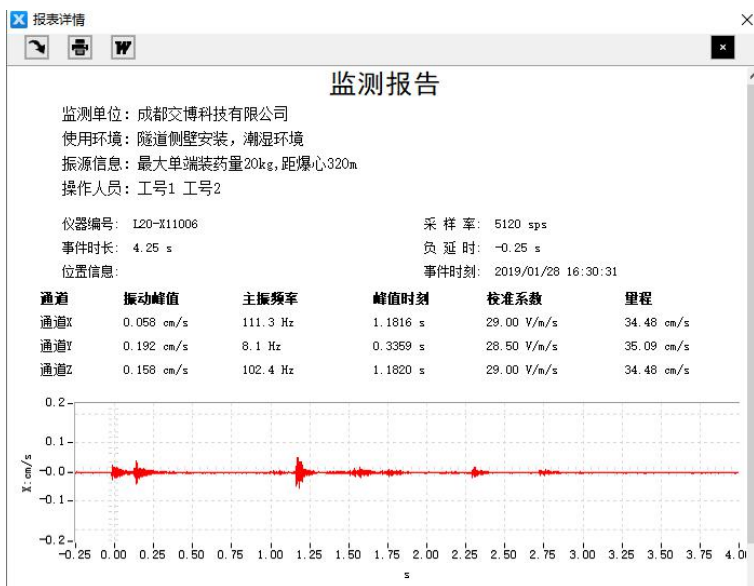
报表详情

W

监测报告

监测单位：成都交博科技有限公司
使用环境：隧道侧壁安装，潮湿环境
振源信息：最大单端装药量20kg，距爆心320m
操作人员：工号1 工号2

仪器编号：L20-X11006
采样率：5120 sps
事件时长：4.25 s
负延时：-0.25 s
位置信息：
事件时刻：2019/01/28 16:30:31

| 通道 | 振动峰值 | 主振频率 | 峰值时刻 | 校准系数 | 量程 |
|---|---|---|---|---|---|
| 通道X | 0.058 cm/s | 111.3 Hz | 1.1816 s | 29.00 V/m/s | 34.48 cm/s |
| 通道Y | 0.192 cm/s | 8.1 Hz | 0.3359 s | 28.50 V/m/s | 35.09 cm/s |
| 通道Z | 0.158 cm/s | 102.4 Hz | 1.1820 s | 29.00 V/m/s | 34.48 cm/s |

0.2
0.1
-0.0
-0.1
-0.2
X: cm/s
-0.25 0.00 0.25 0.50 0.75 1.00 1.25 1.50 1.75 2.00 2.25 2.50 2.75 3.00 3.25 3.50 3.75 4.0
s